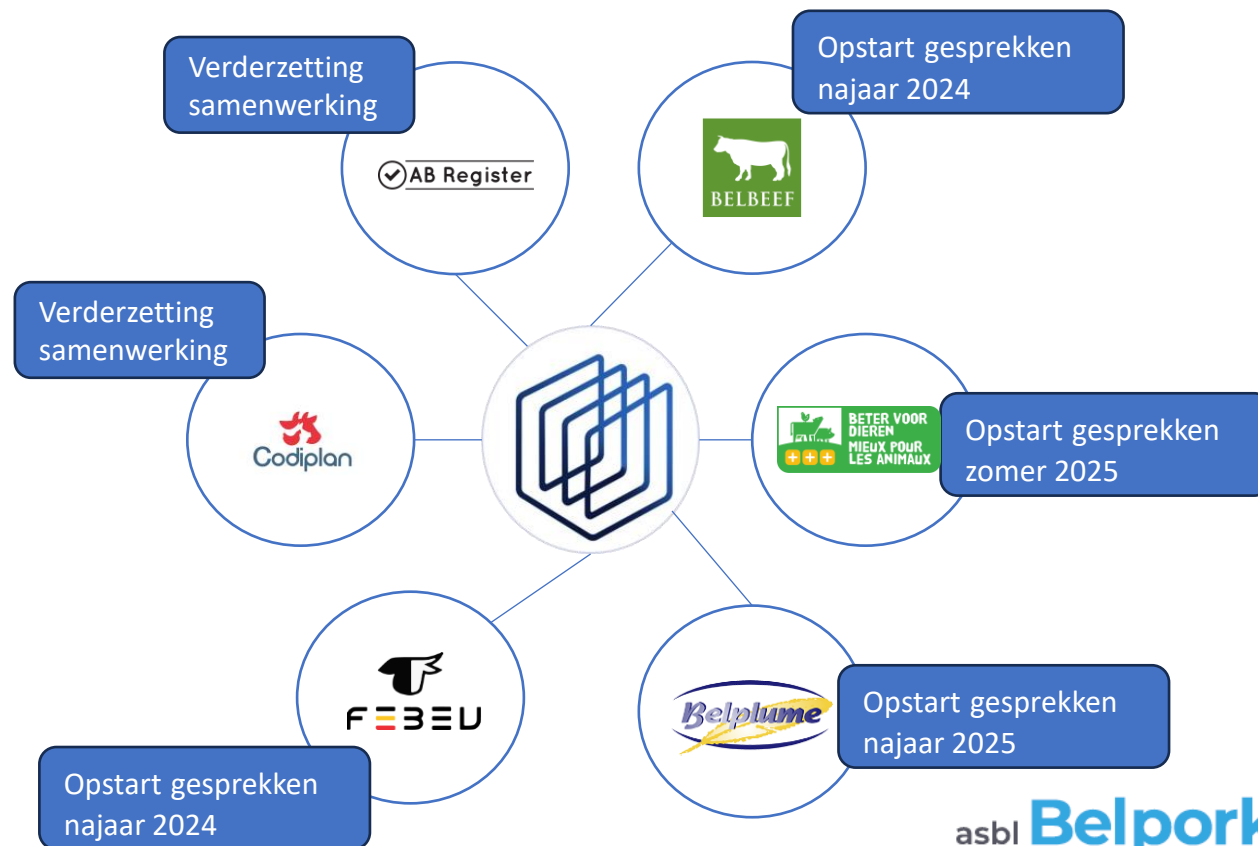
Verderzetting samenwerking

AB Register

Opstart gesprekken najaar 2024

BELBEEF

Verderzetting samenwerking

Codiplan

BETER VOOR DIEREN
MIEUX POUR LES ANIMAUX

Opstart gesprekken zomer 2025

FEBEV

Opstart gesprekken najaar 2024

Belplume

Opstart gesprekken najaar 2025

asbl Belpork